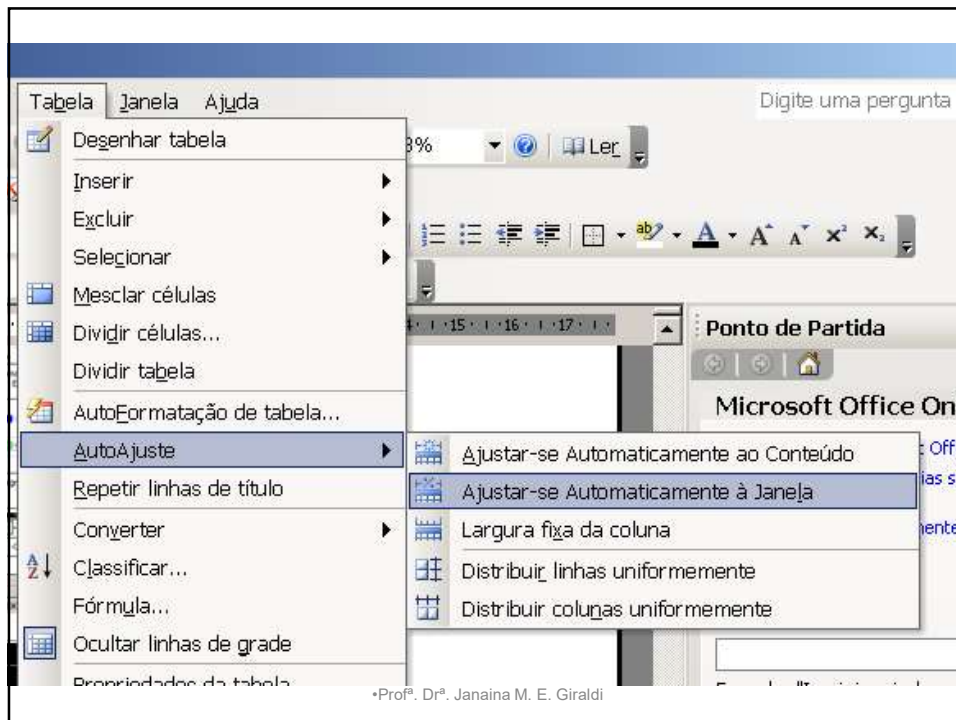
Tabela Janela Ajuda

Digite uma pergunta

Desenhar tabela

3%

Ler

Inserir

Excluir

Selecionar

Mesclar células

Dividir células...

Dividir tabela

AutoFormatação de tabela...

AutoAjuste

Repetir linhas de título

Converter

Classificar...

Fórmula...

Ocultar linhas de grade

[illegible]

Ponto de Partida

Microsoft Office On

Ajustar-se Automaticamente ao Conteúdo

Ajustar-se Automaticamente à Janela

Largura fixa da coluna

Distribuir linhas uniformemente

Distribuir colunas uniformemente

•Profª. Drª. Janaina M. E. Giraldi